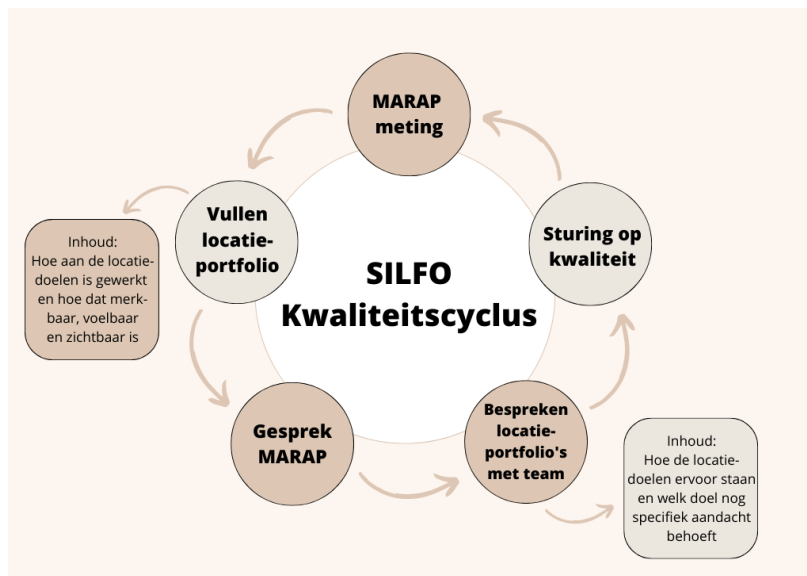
MARAP meting

Sturing op kwaliteit

Vullen locatie-portfolio

Inhoud:
Hoe aan de locatiedoelen is gewerkt en hoe dat merkbaar, voelbaar en zichtbaar is

SILFO Kwaliteitscyclus

Gesprek MARAP

Bespreken locatie-portfolio's met team

Inhoud:
Hoe de locatiedoelen ervoor staan en welk doel nog specifiek aandacht behoeft